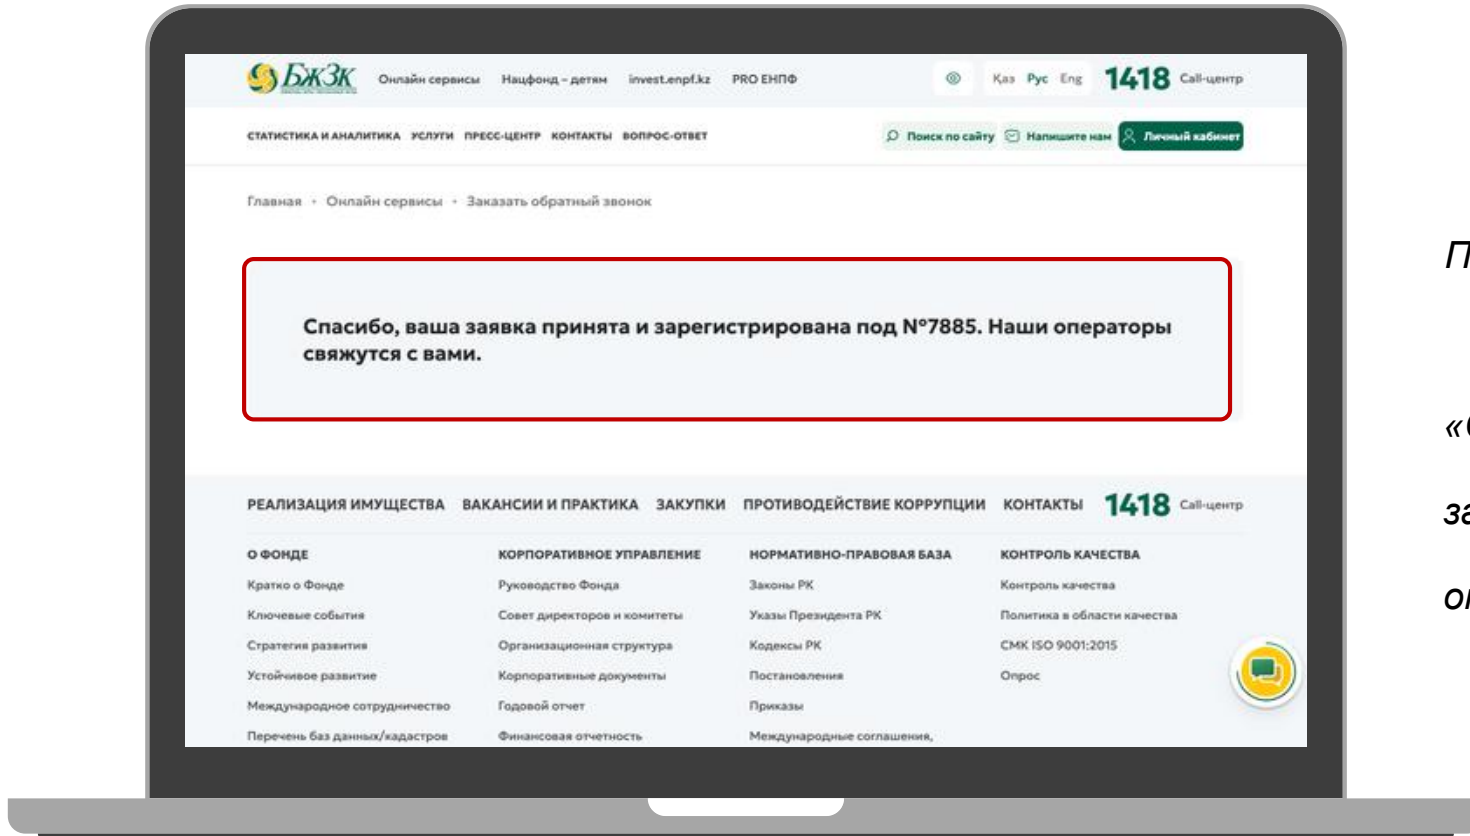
БЖЗК Онлайн сервисы Нацфонд – детям invest.enpf.kz PRO ЕНПФ Қаз Рус Eng 1418 Call-центр

СТАТИСТИКА И АНАЛИТИКА УСЛУГИ ПРЕСС-ЦЕНТР КОНТАКТЫ ВОПРОС-ОТВЕТ Поиск по сайту Напишите нам Личный кабинет

Главная • Онлайн сервисы • Заказать обратный звонок

Спасибо, ваша заявка принята и зарегистрирована под №7885. Наши операторы свяжутся с вами.

РЕАЛИЗАЦИЯ ИМУЩЕСТВА ВАКАНСИИ И ПРАКТИКА ЗАКУПКИ ПРОТИВОДЕЙСТВИЕ КОРРУПЦИИ КОНТАКТЫ 1418 Call-центр

О ФОНДЕ
Кратко о Фонде
Ключевые события
Стратегия развития
Устойчивое развитие
Международное сотрудничество
Перечень баз данных/кадастров

КОРПОРАТИВНОЕ УПРАВЛЕНИЕ
Руководство Фонда
Совет директоров и комитеты
Организационная структура
Корпоративные документы
Годовой отчет
Финансовая отчетность

НОРМАТИВНО-ПРАВОВАЯ БАЗА
Законы РК
Указы Президента РК
Кодексы РК
Постановления
Приказы
Международные соглашения,

КОНТРОЛЬ КАЧЕСТВА
Контроль качества
Политика в области качества
СМК ISO 9001:2015
Опрос

П
«
за
ог